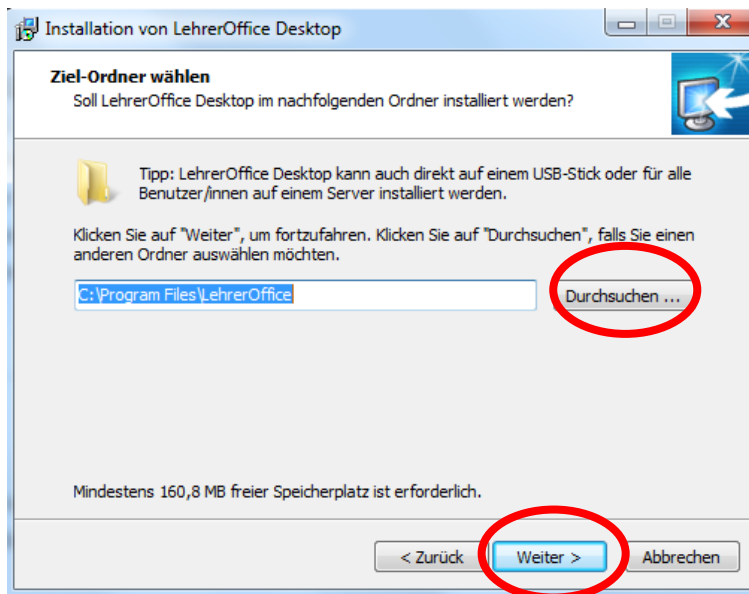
Installation von LehrerOffice Desktop

Ziel-Ordner wählen
Soll LehrerOffice Desktop im nachfolgenden Ordner installiert werden?

Tipp: LehrerOffice Desktop kann auch direkt auf einem USB-Stick oder für alle Benutzer/innen auf einem Server installiert werden.

Klicken Sie auf "Weiter", um fortzufahren. Klicken Sie auf "Durchsuchen", falls Sie einen anderen Ordner auswählen möchten.

C:\Program Files\LehrerOffice

Durchsuchen ...

Mindestens 160,8 MB freier Speicherplatz ist erforderlich.

< Zurück

Weiter >

Abbrechen